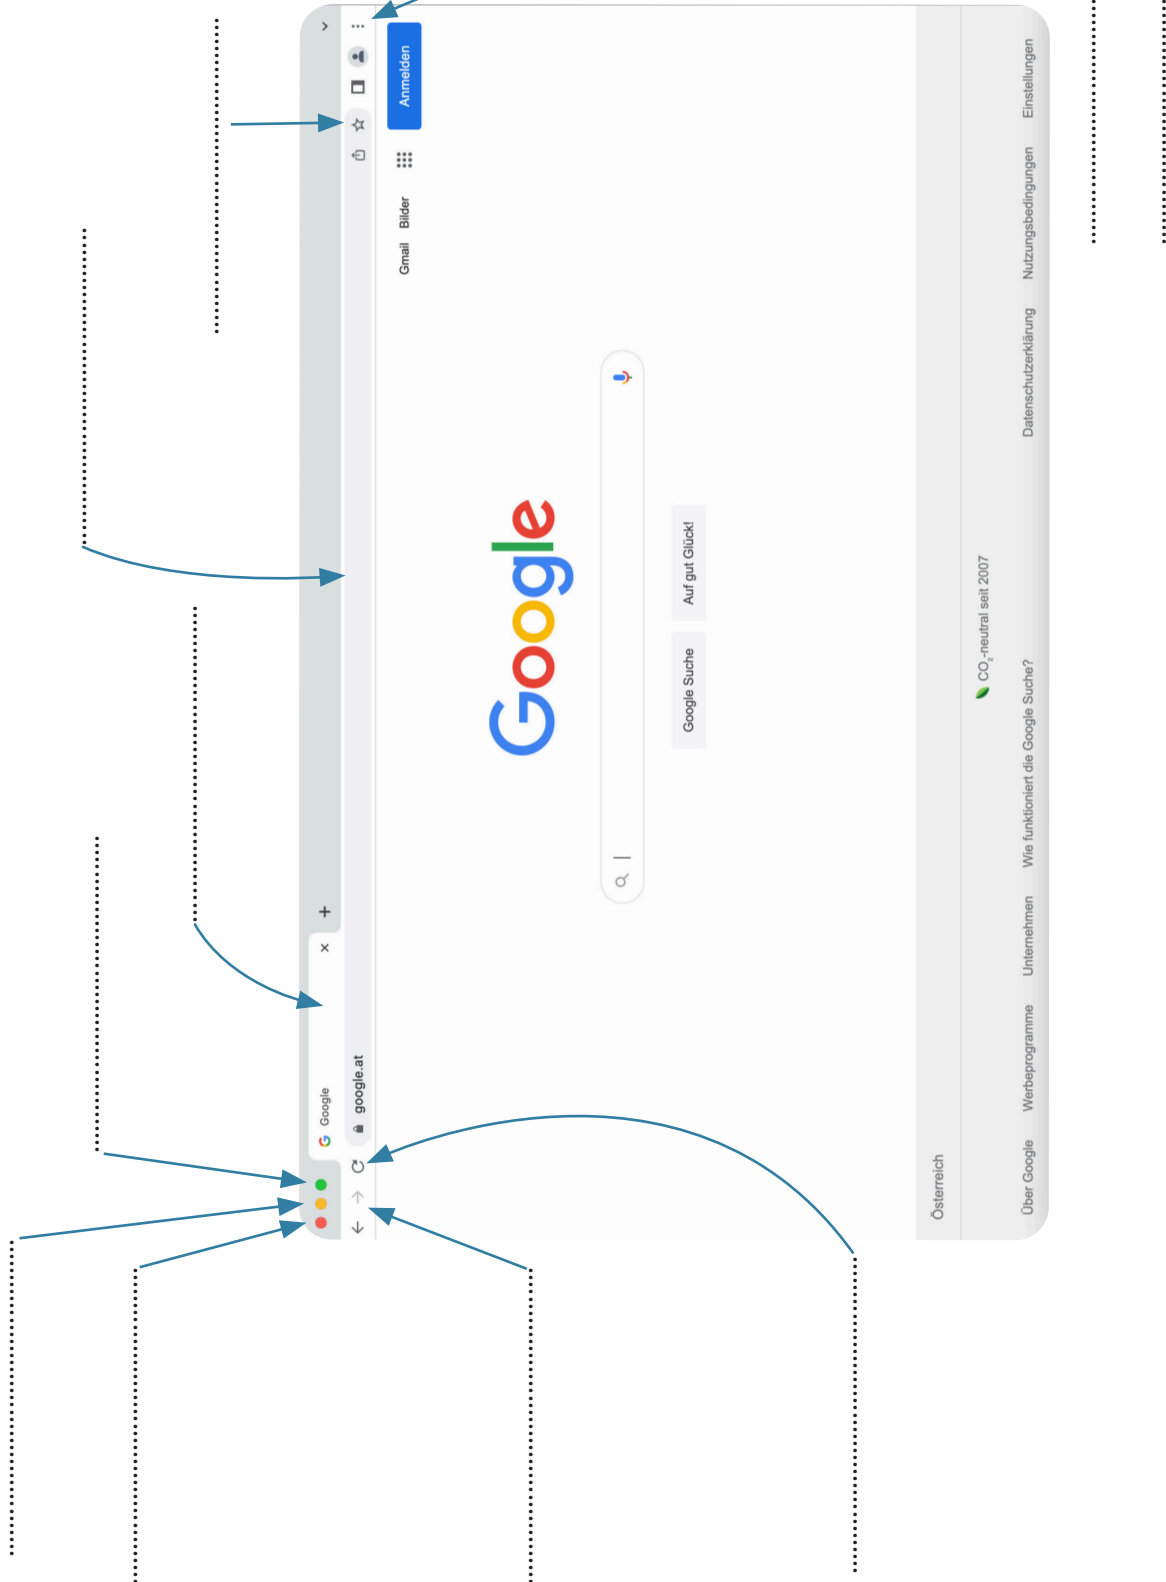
Google
google.at
Gmail Bilder
Anmelden
Google
Google Suche
Auf gut Glück!
Österreich
$CO_2$-neutral seit 2007
Über Google Werbeprogramme Unternehmen Wie funktioniert die Google Suche?
Datenschutzerklärung Nutzungsbedingungen Einstellungen